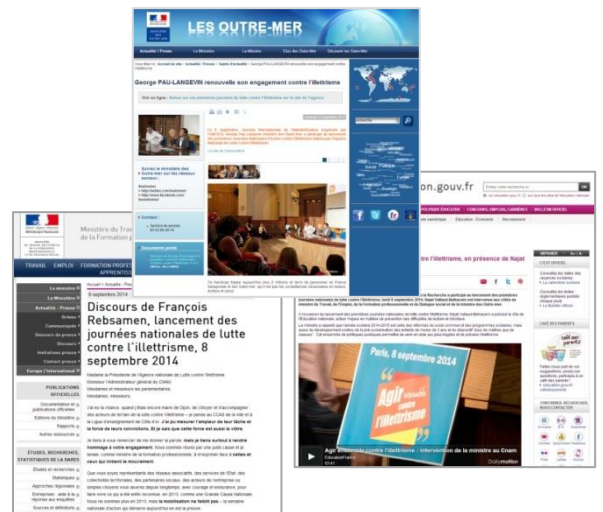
LES OUTRE-MER

Actualité / Presse

George PAU-LANGEVIN renouvelle son engagement contre l'illettrisme

Ministère du Travail, de l'Emploi, de la Formation professionnelle

TRAVAIL EMPLOI FORMATION PROFESSIONNELLE APPRENTISSAGE

Le ministère
Le Ministre
Actualité - Presse
Actions
Communiqués
Discours de presse
Dossiers
Institutions presse
Contact presse
Europe / International

PUBLICATIONS OFFICIELLES

ÉTUDES, RECHERCHES, STATISTIQUES DE LA DARES

8 septembre 2014

Discours de François Rebsamen, lancement des journées nationales de lutte contre l'illettrisme, 8 septembre 2014

Madame la Présidente de l'Agence nationale de lutte contre l'illettrisme,
Monsieur l'Administrateur général du CNAM,
Mesdames et messieurs les parlementaires,
Mesdames, messieurs,

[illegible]

ion.gouv.fr

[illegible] l'illettrisme, en présence de Najat

Paris, 8 septembre 2014

Agir ensemble contre l'illettrisme

Agir ensemble contre l'illettrisme : intervention de la ministre au Cnam

Dailymotion